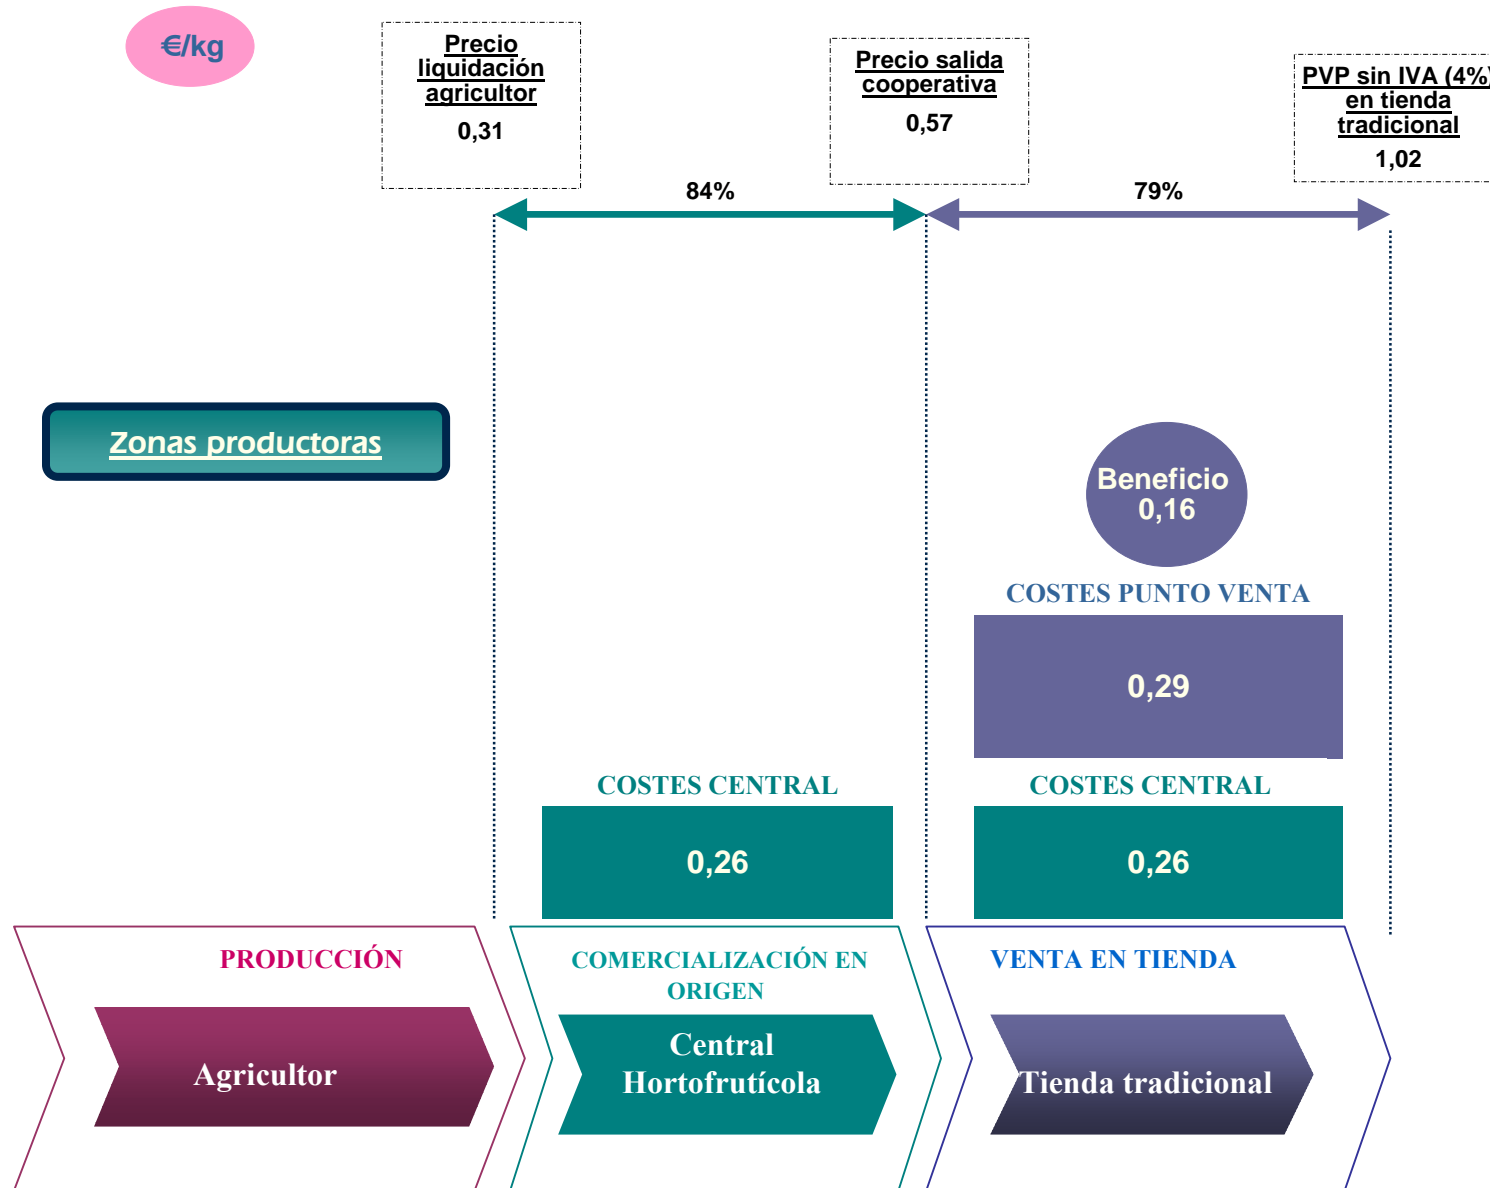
€/kg

Precio liquidación agricultor
0,31

Precio salida cooperativa
0,57

PVP sin IVA (4%) en tienda tradicional
1,02

84%

79%

Zonas productoras

Beneficio
0,16

COSTES PUNTO VENTA

0,29

COSTES CENTRAL

0,26

COSTES CENTRAL

0,26

PRODUCCIÓN

Agricultor

COMERCIALIZACIÓN EN ORIGEN

Central Hortofrutícola

VENTA EN TIENDA

Tienda tradicional